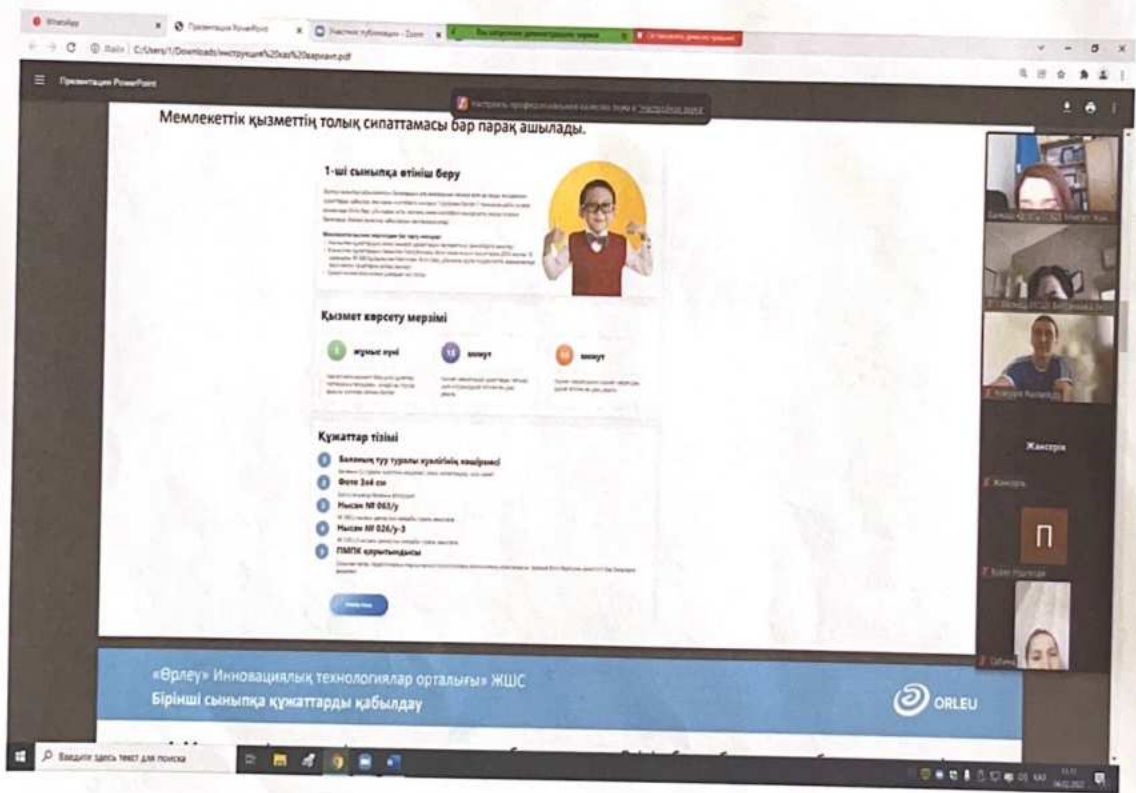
WhatsApp

Презентация PowerPoint

Участник публикации - Zoom

Вы запускаете демонстрацию экрана

Остановить демонстрацию

Файл | C:/Users/1/Downloads/инструкция%20каз%20вариант.pdf

Презентация PowerPoint

Мемлекеттік қызметтің толық сипаттамасы бар парақ ашылады.

1-ші сыныпқа өтініш беру

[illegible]

Қызмет көрсету мерзімі

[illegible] жұмыс күні

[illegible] минут

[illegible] минут

Құжаттар тізімі

Баланың туу туралы куәлігінің көшірмесі

Фото 3х4 см

Нысан № 063/у

Нысан № 026/у-3

ПМПК қорытындысы

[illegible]

Жансерік

Жансерік

П

«Өрлеу» Инновациялық технологиялар орталығы» ЖШС

Бірінші сыныпқа құжаттарды қабылдау

ORLEU

Введите здесь текст для поиска